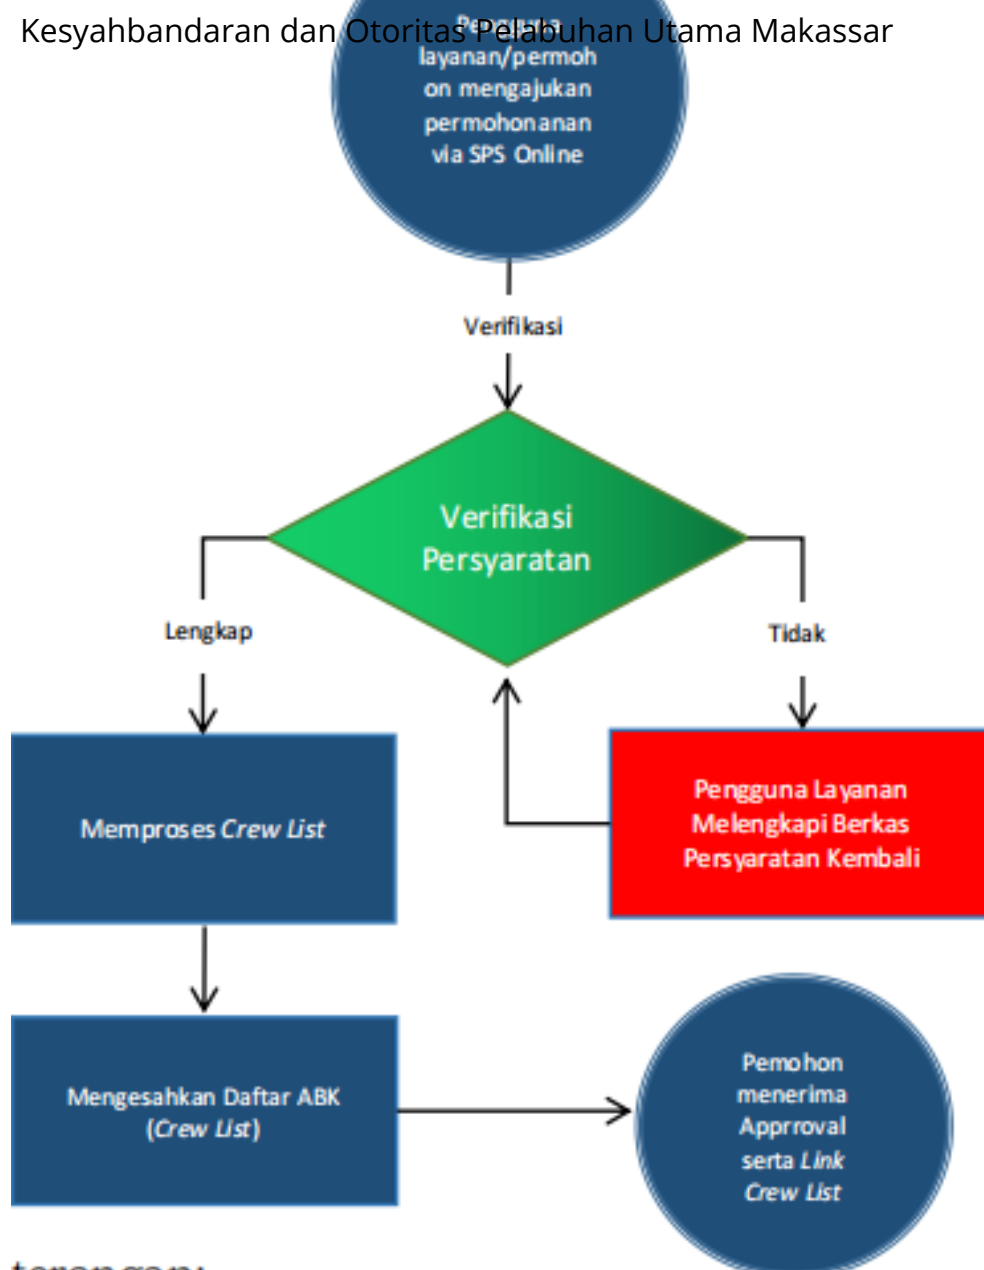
Kesyahbandaran dan Otoritas Pelabuhan Utama Makassar

Pengguna layanan/permohon mengajukan permohonanan via SPS Online

Verifikasi

Verifikasi Persyaratan

Lengkap

Tidak

Memproses *Crew List*

Pengguna Layanan Melengkapi Berkas Persyaratan Kembali

Mengesahkan Daftar ABK (*Crew List*)

Pemohon menerima Apprroval serta *Link Crew List*

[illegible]